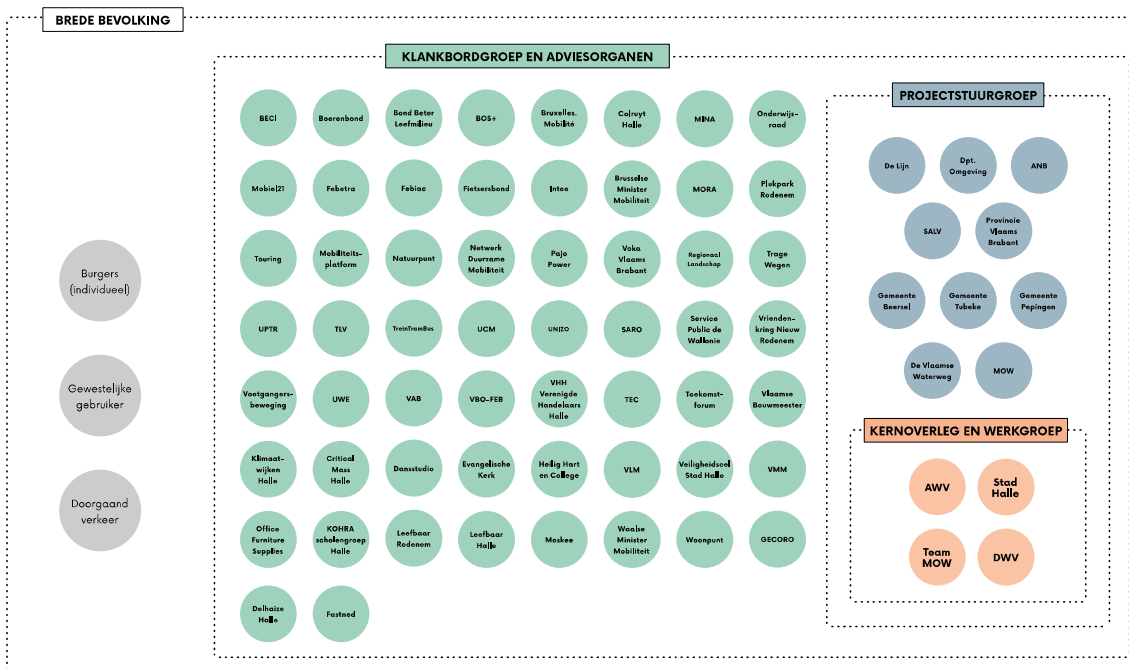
BREDE BEVOLKING

Burgers (individueel)

Gewestelijke gebruiker

Doorgaand verkeer

KLANKBORDGROEP EN ADVIESORGANEN

BECI

Boerenbond

Bond Beter Leefmilieu

BOS+

Bruxelles. Mobilite

Colruyt Halle

MINA

Onderwijsraad

Mobiel21

Febetra

Febiac

Fietsersbond

Intoe

Brusselse Minister Mobiliteit

MORA

Plukpark Rodenem

Touring

Mobiliteitsplatform

Natuurpunt

Netwerk Duurzame Mobiliteit

Pajo Power

Voka Vlaams Brabant

Regionaal Landschap

Trage Wegen

UPTR

TLV

TreinTramBus

UCM

UNIZO

SARO

Service Public de Wallonie

Vriendenkring Nieuw Rodenem

Voetgangersbeweging

UWE

VAB

VBO-FEB

VHH Verenigde Handelaars Halle

TEC

Toekomstforum

Vlaamse Bouwmeester

Klimaatwijken Halle

Critical Mass Halle

Dansstudio

Evangelische Kerk

Heilig Hart en College

VLM

Veiligheidscel Stad Halle

VMM

Office Furniture Supplies

KOHRA scholengroep Halle

Leefbaar Rodenem

Leefbaar Halle

Moskee

Waalse Minister Mobiliteit

Woonpunt

GECORO

Delhaize Halle

Fastned

PROJECTSTUURGROEP

De Lijn

Dpt. Omgeving

ANB

SALV

Provincie Vlaams Brabant

Gemeente Beersel

Gemeente Tubeke

Gemeente Pepingen

De Vlaamse Waterweg

MOW

KERNOVERLEG EN WERKGROEP

AWV

Stad Halle

Team MOW

DWV